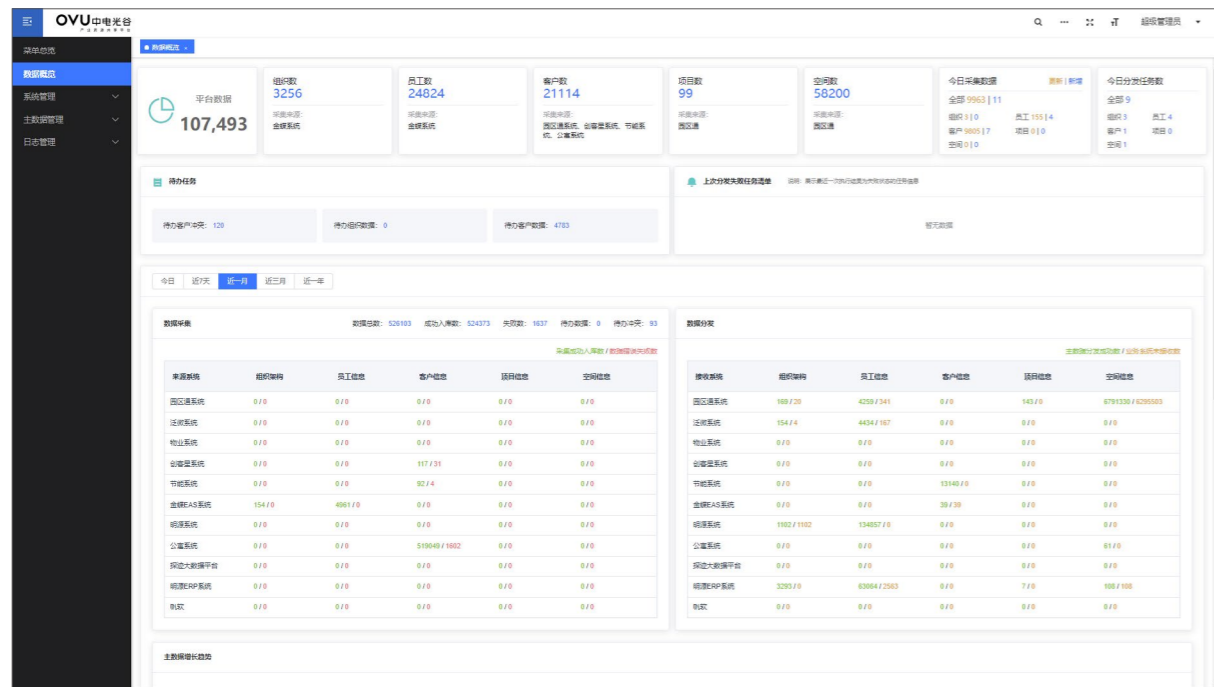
OVU中电光谷

菜单总览
数据概览
系统管理
主数据管理
日志管理

数据概览 ×

超级管理员

平台数据
107,493

组织数
3256
采集来源:
金蝶系统

员工数
24824
采集来源:
金蝶系统

客户数
21114
采集来源:
园区通系统、创客星系统、节能系统、公寓系统

项目数
99
采集来源:
园区通

空间数
58200
采集来源:
园区通

今日采集数据 更新 | 新增
全部 9963 | 11
组织 3 | 0 员工 155 | 4
客户 9805 | 7 项目 0 | 0
空间 0 | 0

今日分发任务数
全部 9
组织 3 员工 4
客户 1 项目 0
空间 1

待办任务
待办客户冲突: 129
待办组织数据: 0
待办客户数据: 4783

上次分发失败任务清单 说明: 展示最近一次执行结果为失败状态的任务信息
暂无数据

今日 近7天 近一月 近三月 近一年

数据采集 数据总数: 526103 成功入库数: 524373 失败数: 1637 待办数据: 0 待办冲突: 93
采集成功入库数 / 数据写库失败数

| 来源系统 | 组织架构 | 员工信息 | 客户信息 | 项目信息 | 空间信息 |
|---|---|---|---|---|---|
| 园区通系统 | 0 / 0 | 0 / 0 | 0 / 0 | 0 / 0 | 0 / 0 |
| 活动系统 | 0 / 0 | 0 / 0 | 0 / 0 | 0 / 0 | 0 / 0 |
| 物业系统 | 0 / 0 | 0 / 0 | 0 / 0 | 0 / 0 | 0 / 0 |
| 创客星系统 | 0 / 0 | 0 / 0 | 117 / 31 | 0 / 0 | 0 / 0 |
| 节能系统 | 0 / 0 | 0 / 0 | 92 / 4 | 0 / 0 | 0 / 0 |
| 金蝶EAS系统 | 154 / 0 | 4961 / 0 | 0 / 0 | 0 / 0 | 0 / 0 |
| 明源系统 | 0 / 0 | 0 / 0 | 0 / 0 | 0 / 0 | 0 / 0 |
| 公寓系统 | 0 / 0 | 0 / 0 | 519049 / 1602 | 0 / 0 | 0 / 0 |
| 探迹大数据平台 | 0 / 0 | 0 / 0 | 0 / 0 | 0 / 0 | 0 / 0 |
| 明源ERP系统 | 0 / 0 | 0 / 0 | 0 / 0 | 0 / 0 | 0 / 0 |
| 制发 | 0 / 0 | 0 / 0 | 0 / 0 | 0 / 0 | 0 / 0 |

数据分发
主数据分发成功数 / 业务系统接收数

| 接收系统 | 组织架构 | 员工信息 | 客户信息 | 项目信息 | 空间信息 |
|---|---|---|---|---|---|
| 园区通系统 | 169 / 20 | 4259 / 341 | 0 / 0 | 143 / 0 | 6791330 / 6295503 |
| 活动系统 | 154 / 4 | 4434 / 167 | 0 / 0 | 0 / 0 | 0 / 0 |
| 物业系统 | 0 / 0 | 0 / 0 | 0 / 0 | 0 / 0 | 0 / 0 |
| 创客星系统 | 0 / 0 | 0 / 0 | 0 / 0 | 0 / 0 | 0 / 0 |
| 节能系统 | 0 / 0 | 0 / 0 | 13148 / 0 | 0 / 0 | 0 / 0 |
| 金蝶EAS系统 | 0 / 0 | 0 / 0 | 39 / 39 | 0 / 0 | 0 / 0 |
| 明源系统 | 1182 / 1182 | 134857 / 0 | 0 / 0 | 0 / 0 | 0 / 0 |
| 公寓系统 | 0 / 0 | 0 / 0 | 0 / 0 | 0 / 0 | 61 / 0 |
| 探迹大数据平台 | 0 / 0 | 0 / 0 | 0 / 0 | 0 / 0 | 0 / 0 |
| 明源ERP系统 | 3293 / 0 | 83064 / 2563 | 0 / 0 | 7 / 0 | 188 / 188 |
| 制发 | 0 / 0 | 0 / 0 | 0 / 0 | 0 / 0 | 0 / 0 |

主数据增长趋势